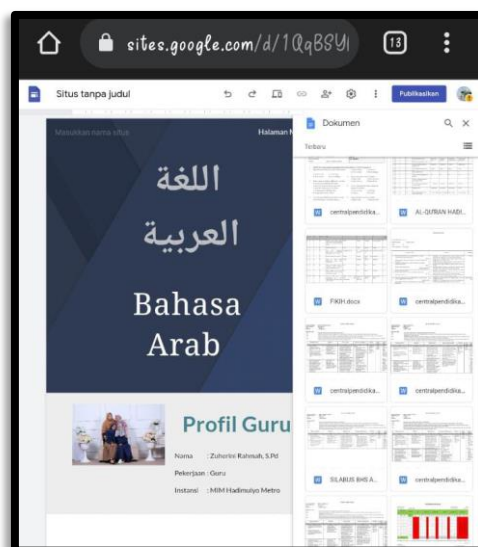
sites.google.com/d/1QqBSYl

13

Situs tanpa judul

Publikasikan

Masukkan nama situs

Halaman

اللغة العربية

Bahasa Arab

Profil Guru

Nama : Zuhorini Rahmah, S.Pd

Pekerjaan : Guru

Instansi : MIM Hadimulyo Metro

Dokumen

Terbaru

centralpendidika...

AL-QURAN HADI...

FIKIH.docx

centralpendidika...

centralpendidika...

centralpendidika...

SILABUS BHS A...

centralpendidika...